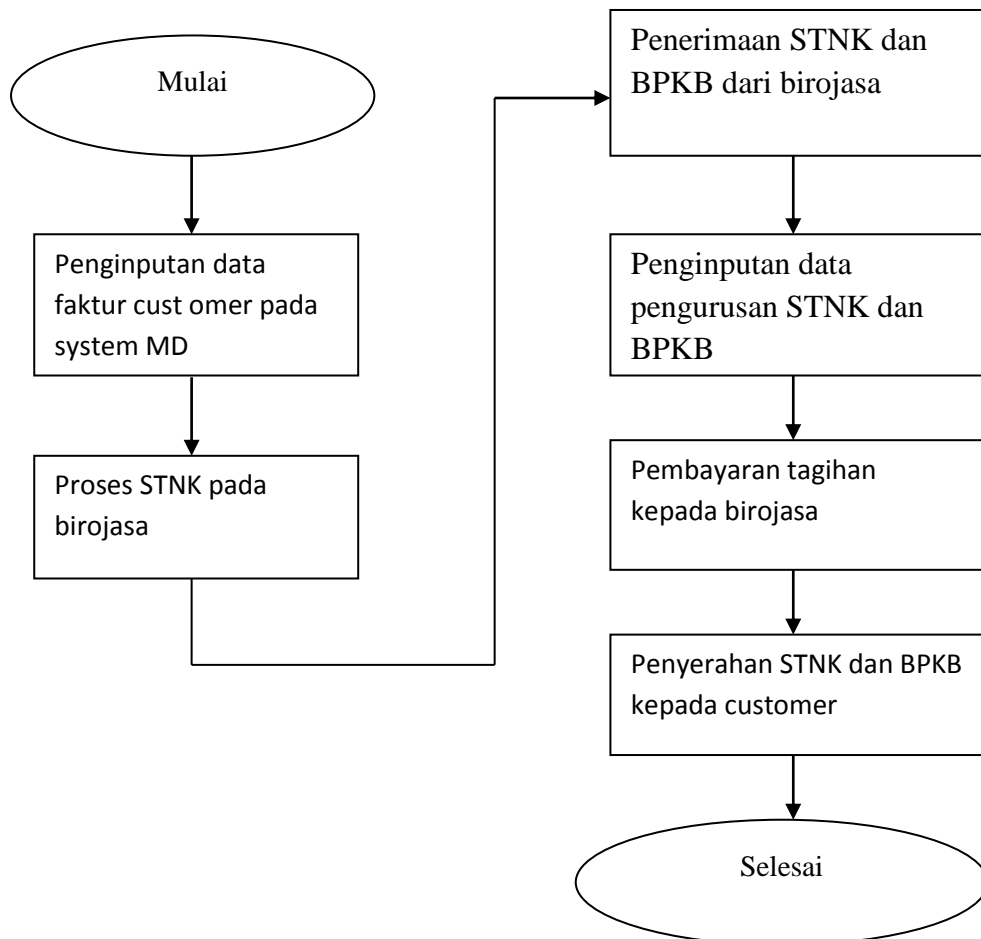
Mulai

Penginputan data faktur cust omer pada system MD

Proses STNK pada birojasa

Penerimaan STNK dan BPKB dari birojasa

Penginputan data pengurusan STNK dan BPKB

Pembayaran tagihan kepada birojasa

Penyerahan STNK dan BPKB kepada customer

Selesai